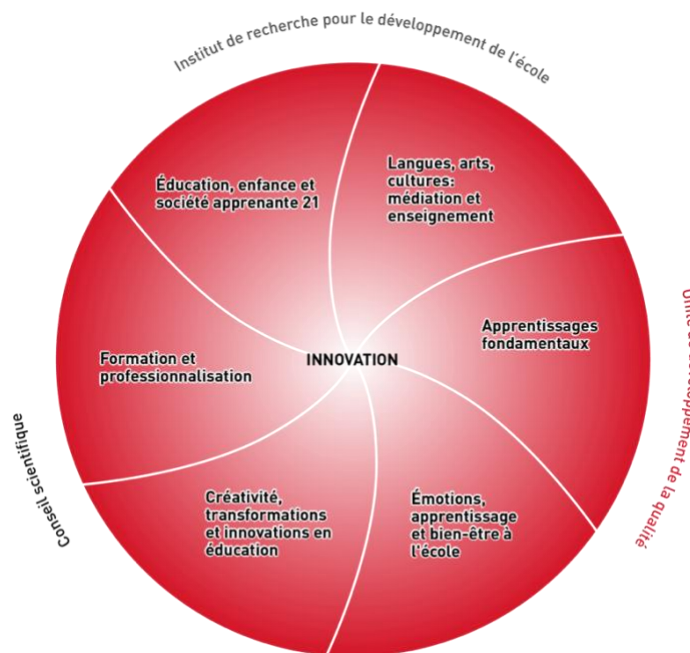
Institut de recherche pour le développement de l'école

Éducation, enfance et société apprenante 21

Langues, arts, cultures: médiation et enseignement

Apprentissages fondamentaux

INNOVATION

Formation et professionnalisation

Créativité, transformations et innovations en éducation

Émotions, apprentissage et bien-être à l'école

Conseil scientifique

Unité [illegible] développement de la qualité